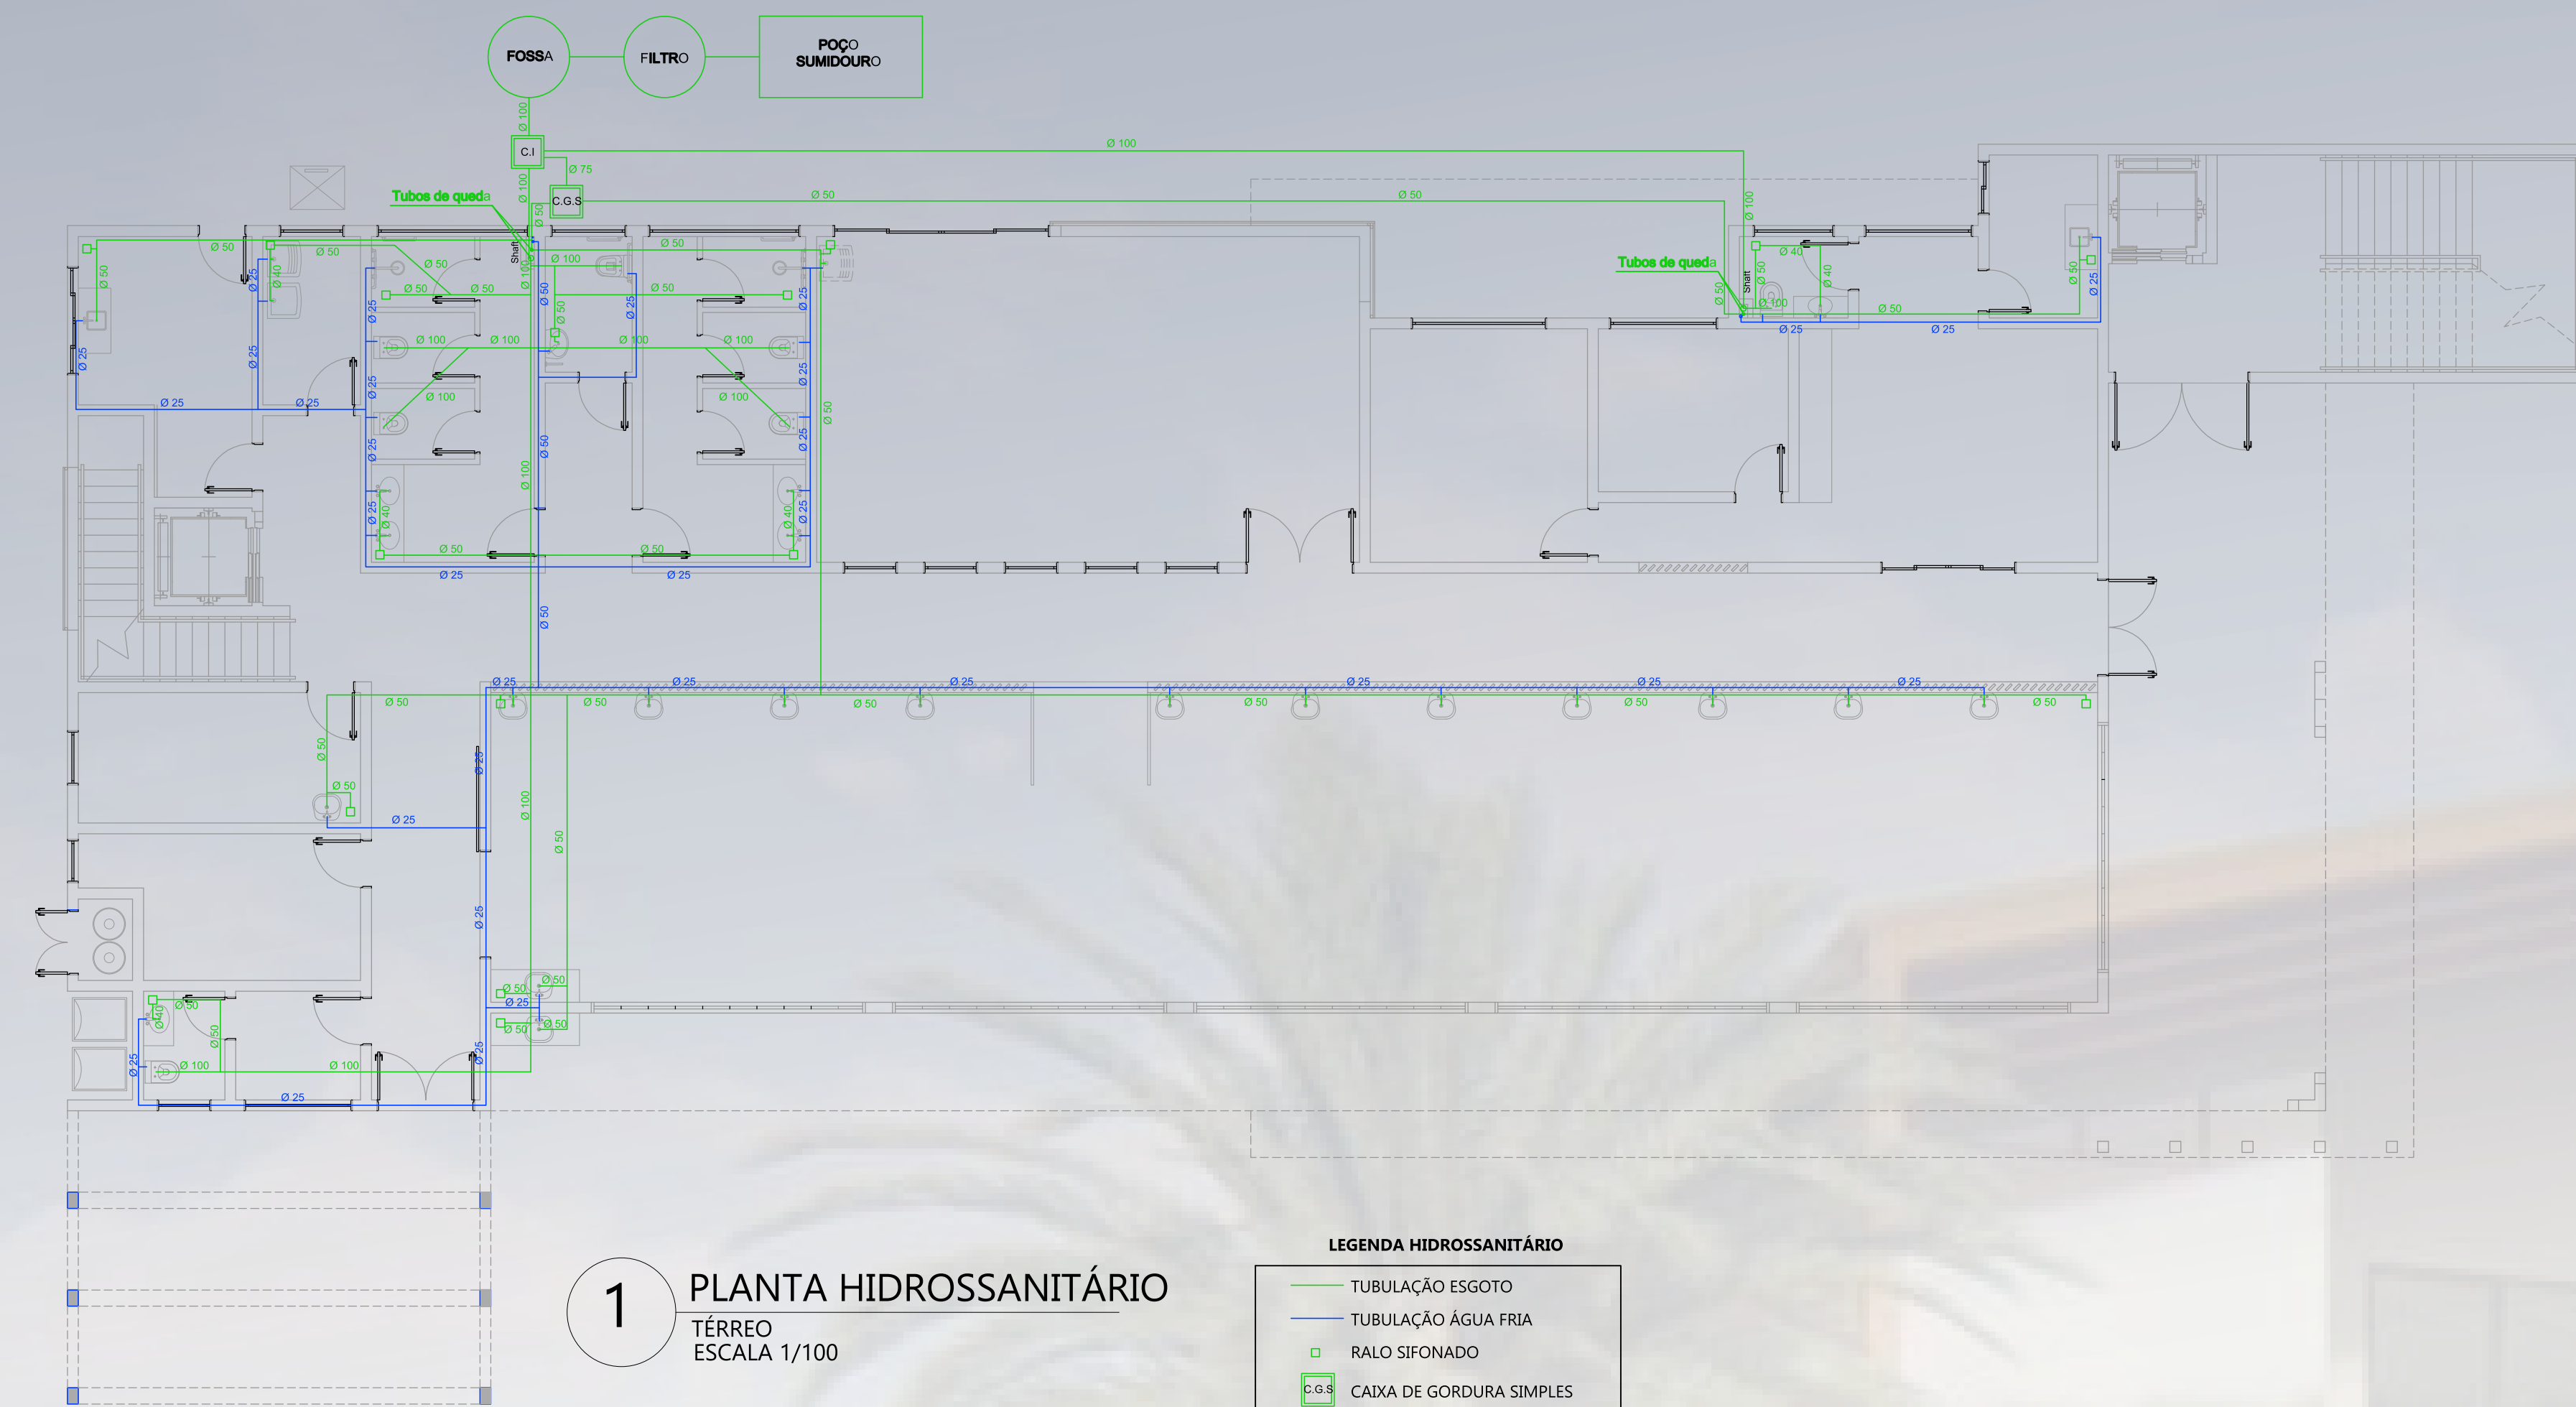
FOSSA

FILTRO

POÇO SUMIDOURO

Ø 100

C.I

Ø 75

Ø 100

C.G.S

Ø 50

Ø 50

Tubos de queda

Shaft

Ø 50

Ø 50

Ø 50

Ø 100

Ø 50

Ø 50

Ø 50

Ø 50

Ø 25

Ø 40

Ø 25

Ø 25

Ø 25

Ø 100

Ø 100

Ø 100

Ø 100

Ø 100

Ø 100

Ø 25

Ø 25

Ø 50

Ø 50

Ø 25

Ø 40

Ø 25

Ø 25

Ø 40

Ø 50

Ø 25

Ø 50

Ø 25

Ø 100

Tubos de queda

Shaft

Ø 50

Ø 40

Ø 40

Ø 50

Ø 100

Ø 50

Ø 25

Ø 25

Ø 50

Ø 25

Ø 25

Ø 25

Ø 25

Ø 25

Ø 25

Ø 25

Ø 50

Ø 50

Ø 50

Ø 50

Ø 50

Ø 50

Ø 50

Ø 50

Ø 50

Ø 25

Ø 100

Ø 50

Ø 25

Ø 25

Ø 50

Ø 50

Ø 25

Ø 50

Ø 50

Ø 40

Ø 50

Ø 50

Ø 25

Ø 100

Ø 100

Ø 25

Ø 25

1

PLANTA HIDROSSANITÁRIO
TÉRREO
ESCALA 1/100

LEGENDA HIDROSSANITÁRIO

| | |
|---|---|
| | TUBULAÇÃO ESGOTO |
| | TUBULAÇÃO ÁGUA FRIA |
| | RALO SIFONADO |
| C.G.S | CAIXA DE GORDURA SIMPLES |